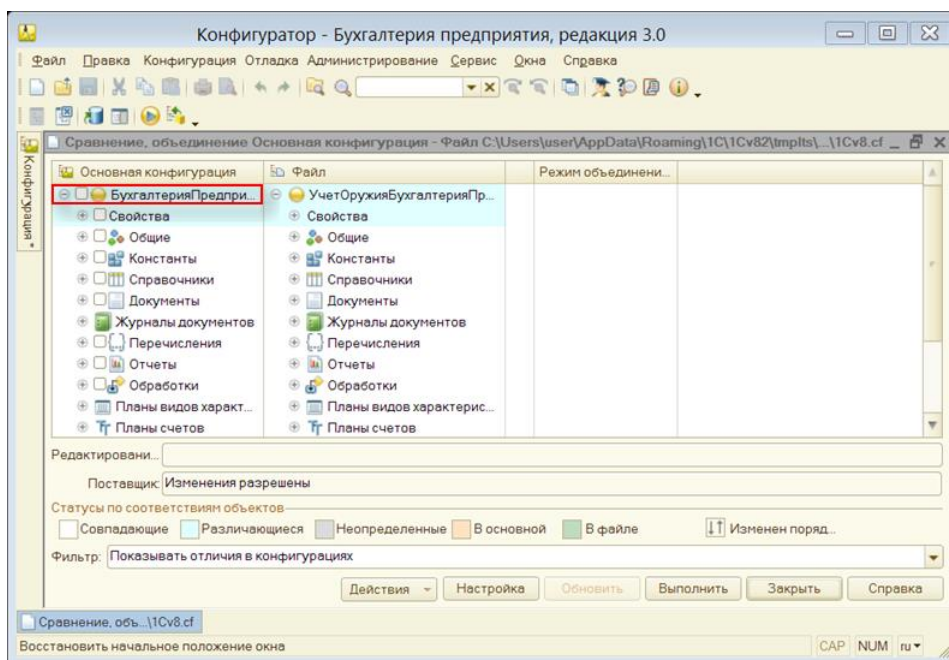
Конфигуратор - Бухгалтерия предприятия, редакция 3.0

Файл Правка Конфигурация Отладка Администрирование Сервис Окна Справка

Конфигурация

Сравнение, объединение Основная конфигурация - Файл C:\Users\user\AppData\Roaming\1C\1Cv82\tmplts\...\1Cv8.cf

| Основная конфигурация | Файл | Режим объединени... |
|---|---|---|
| БухгалтерияПредпри... | УчетОружияБухгалтерияПр... | |
| Свойства | Свойства | |
| Общие | Общие | |
| Константы | Константы | |
| Справочники | Справочники | |
| Документы | Документы | |
| Журналы документов | Журналы документов | |
| Перечисления | Перечисления | |
| Отчеты | Отчеты | |
| Обработки | Обработки | |
| Планы видов характ... | Планы видов характерис... | |
| Планы счетов | Планы счетов | |

Редактировани...

Поставщик: Изменения разрешены

Статусы по соответствиям объектов

Совпадающие Различающиеся Неопределенные В основной В файле Изменен поряд...

Фильтр: Показывать отличия в конфигурациях

Действия Настройка Обновить Выполнить Закрыть Справка

Сравнение, объ...\1Cv8.cf

Восстановить начальное положение окна

CAP NUM ru